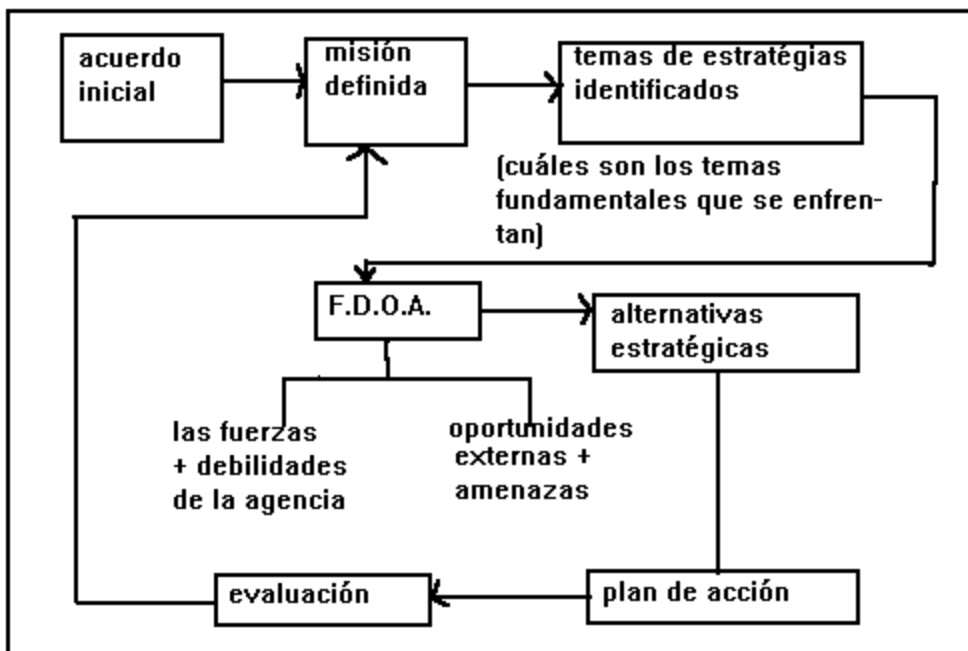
acuerdo inicial

misión definida

temas de estratégias identificados

(cuáles son los temas fundamentales que se enfrentan)

F.D.O.A.

alternativas estratégicas

las fuerzas + debilidades de la agencia

oportunidades externas + amenazas

evaluación

plan de acción